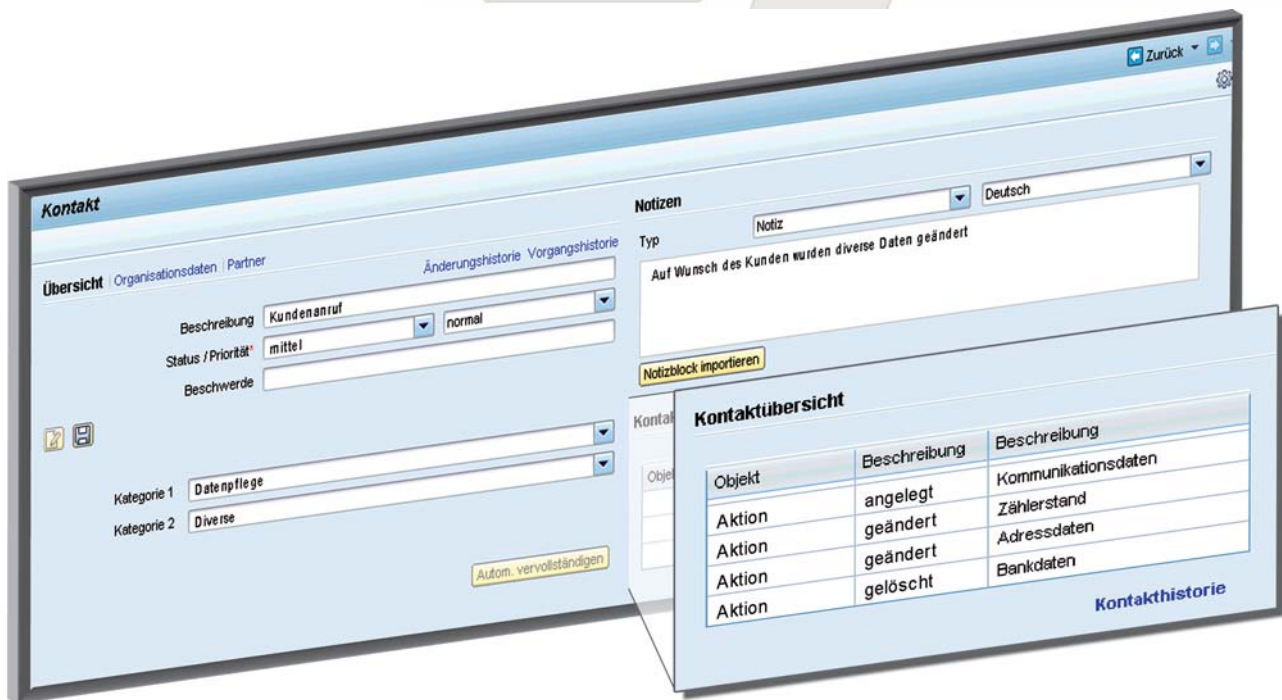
Zurück

Kontakt

Übersicht | Organisationsdaten | Partner

Änderungshistorie Vorgangshistorie

Beschreibung Kundenanruf

Status / Priorität* mittel normal

Beschwerde

Kategorie 1 Datenpflege

Kategorie 2 Diverse

Autom. vervollständigen

Notizen

Deutsch

Typ Notiz

Auf Wunsch des Kunden wurden diverse Daten geändert

Notizblock importieren

Kontak

Objek

Kontaktübersicht

| Objekt | Beschreibung | Beschreibung |
|---|---|---|
| Aktion | angelegt | Kommunikationsdaten |
| Aktion | geändert | Zählerstand |
| Aktion | geändert | Adressdaten |
| Aktion | gelöscht | Bankdaten |

Kontakthistorie